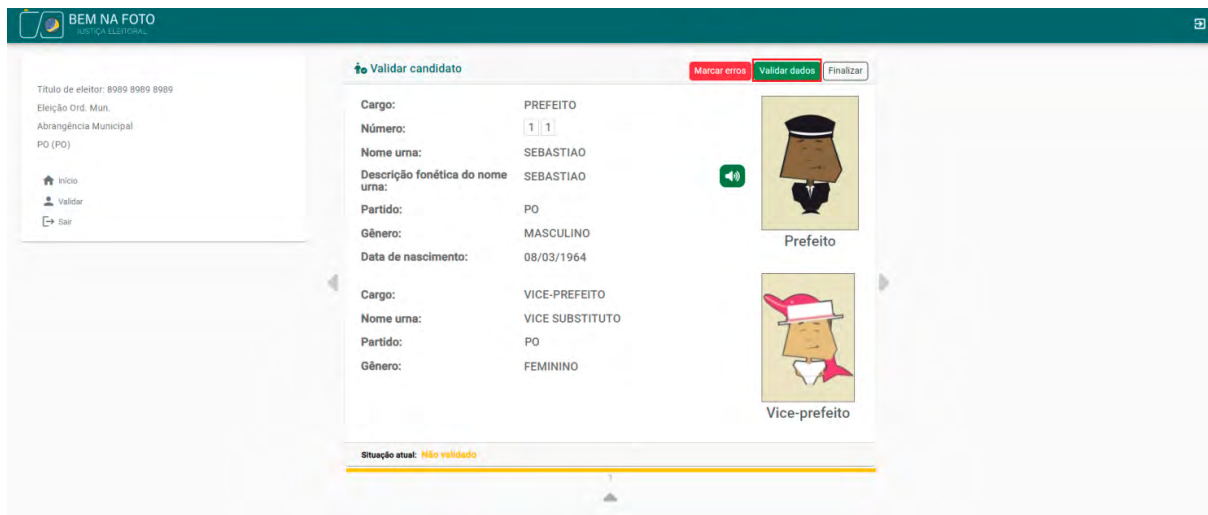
BEM NA FOTO
JUSTIÇA ELEITORAL

Título de eleitor: 8989 8989 8989
Eleição Ord. Mun.
Abrangência Municipal
PO (PO)

Início
Validar
Sair

Validar candidato

Marcar erros
Validar dados
Finalizar

| | |
|---|---|
| Cargo: | PREFEITO |
| Número: | 1 1 |
| Nome urna: | SEBASTIAO |
| Descrição fonética do nome urna: | SEBASTIAO |
| Partido: | PO |
| Gênero: | MASCULINO |
| Data de nascimento: | 08/03/1964 |

Prefeito

| | |
|---|---|
| Cargo: | VICE-PREFEITO |
| Nome urna: | VICE SUBSTITUTO |
| Partido: | PO |
| Gênero: | FEMININO |

Vice-prefeito

Situação atual: Não validado

1